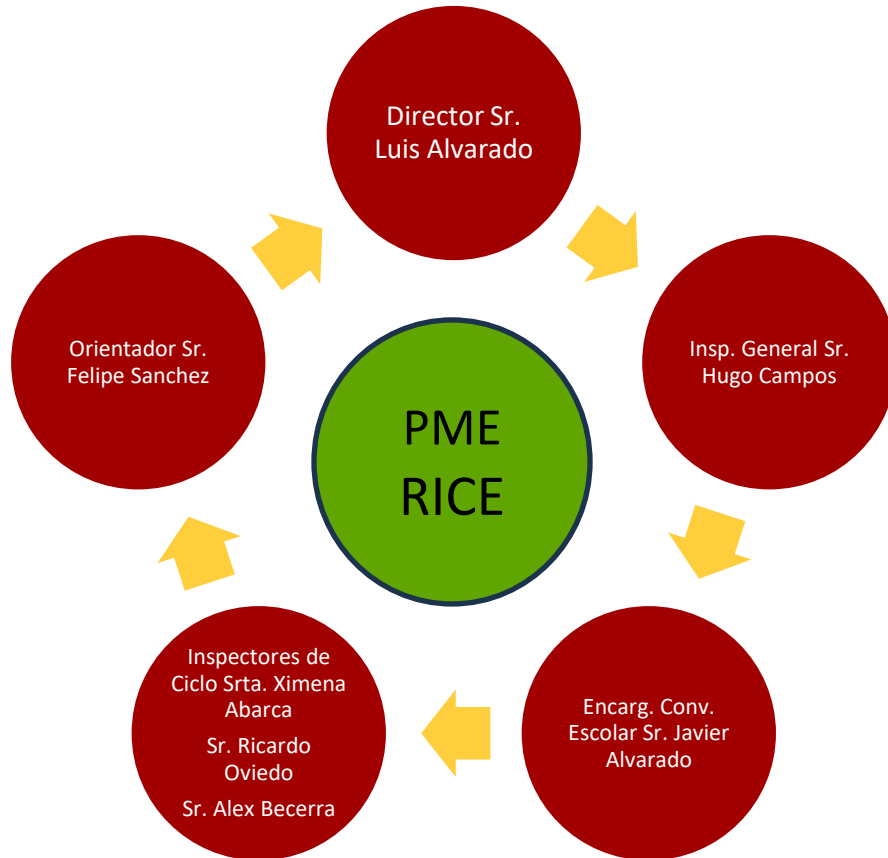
Director Sr. Luis Alvarado

Insp. General Sr. Hugo Campos

Encarg. Conv. Escolar Sr. Javier Alvarado

Inspectores de Ciclo Srta. Ximena Abarca

Sr. Ricardo Oviedo

Sr. Alex Becerra

Orientador Sr. Felipe Sanchez

PME RICE